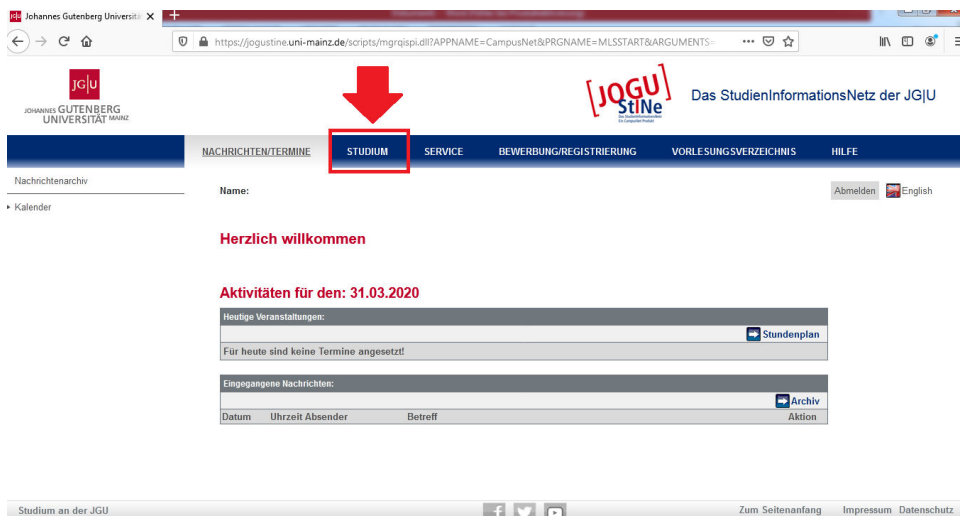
Johannes Gutenberg Universitä ✕ +

https://jogustine.uni-mainz.de/scripts/mgrqispi.dll?APPNAME=CampusNet&PRGNAME=MLSSTART&ARGUMENTS=

JG|U
JOHANNES GUTENBERG UNIVERSITÄT MAINZ

JOGU StINe

Das StudienInformationsNetz der JG|U

NACHRICHTEN/TERMINE | STUDIUM | SERVICE | BEWERBUNG/REGISTRIERUNG | VORLESUNGSVERZEICHNIS | HILFE

Nachrichtenarchiv

Kalender

Name:

Abmelden English

Herzlich willkommen

Aktivitäten für den: 31.03.2020

Heutige Veranstaltungen:

Stundenplan

Für heute sind keine Termine angesetzt!

Eingegangene Nachrichten:

Archiv

| Datum | Uhrzeit | Absender | Betreff | Aktion |
|---|---|---|---|---|

Studium an der JGU

Zum Seitenanfang Impressum Datenschutz